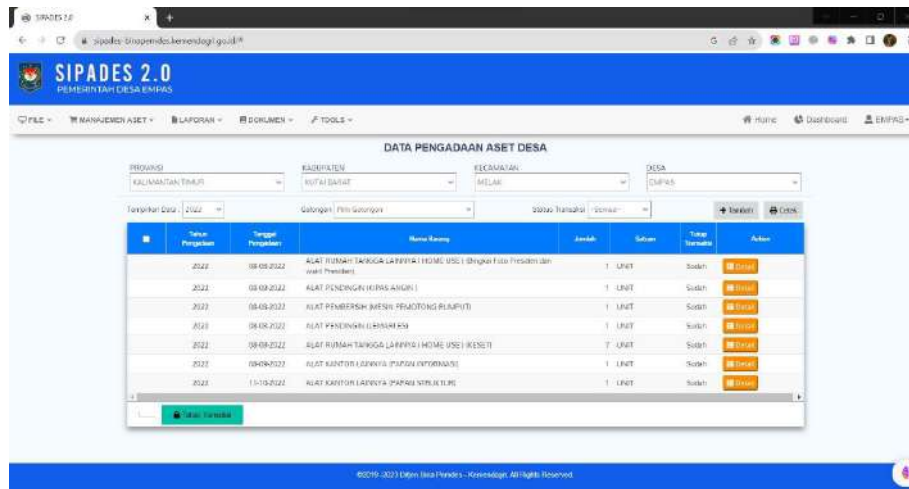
SIPADES 2.0

sipades-binapemdes.kemendagri.go.id/#

SIPADES 2.0
PEMERINTAH DESA EMPAS

FILE ▾ MANAJEMEN ASET ▾ LAPORAN ▾ DOKUMEN ▾ TOOLS ▾

Home Dashboard EMPAS ▾

DATA PENGADAAN ASET DESA

PROVINSI
KALIMANTAN TIMUR

KABUPATEN
KUTAI BARAT

KECAMATAN
MELAK

DESA
EMPAS

Tampilkan Data : 2022

Golongan : Pilih Golongan

Status Transaksi : -Semua-

+ Tambah Cetak

| | Tahun Pengadaan | Tanggal Pengadaan | Nama Barang | Jumlah | Satuan | Tutup Transaksi | Action |
|---|---|---|---|---|---|---|---|
| | 2022 | 08-08-2022 | ALAT RUMAH TANGGA LAINNYA ( HOME USE ) (Bingkai Foto Presiden dan wakil Presiden) | 1 | UNIT | Sudah | Detail |
| | 2022 | 08-08-2022 | ALAT PENDINGIN (KIPAS ANGIN ) | 1 | UNIT | Sudah | Detail |
| | 2022 | 08-08-2022 | ALAT PEMBERSIH (MESIN PEMOTONG RUMPUT) | 1 | UNIT | Sudah | Detail |
| | 2022 | 08-08-2022 | ALAT PENDINGIN (DISPENSER) | 1 | UNIT | Sudah | Detail |
| | 2022 | 08-08-2022 | ALAT RUMAH TANGGA LAINNYA ( HOME USE ) (KESET) | 7 | UNIT | Sudah | Detail |
| | 2022 | 09-09-2022 | ALAT KANTOR LAINNYA (PAPAN INFORMASI) | 1 | UNIT | Sudah | Detail |
| | 2022 | 11-10-2022 | ALAT KANTOR LAINNYA (PAPAN STRUKTUR) | 1 | UNIT | Sudah | Detail |

Tutup Transaksi

©2019-2023 Ditjen Bina Pemdes - Kemendagri. All Rights Reserved.